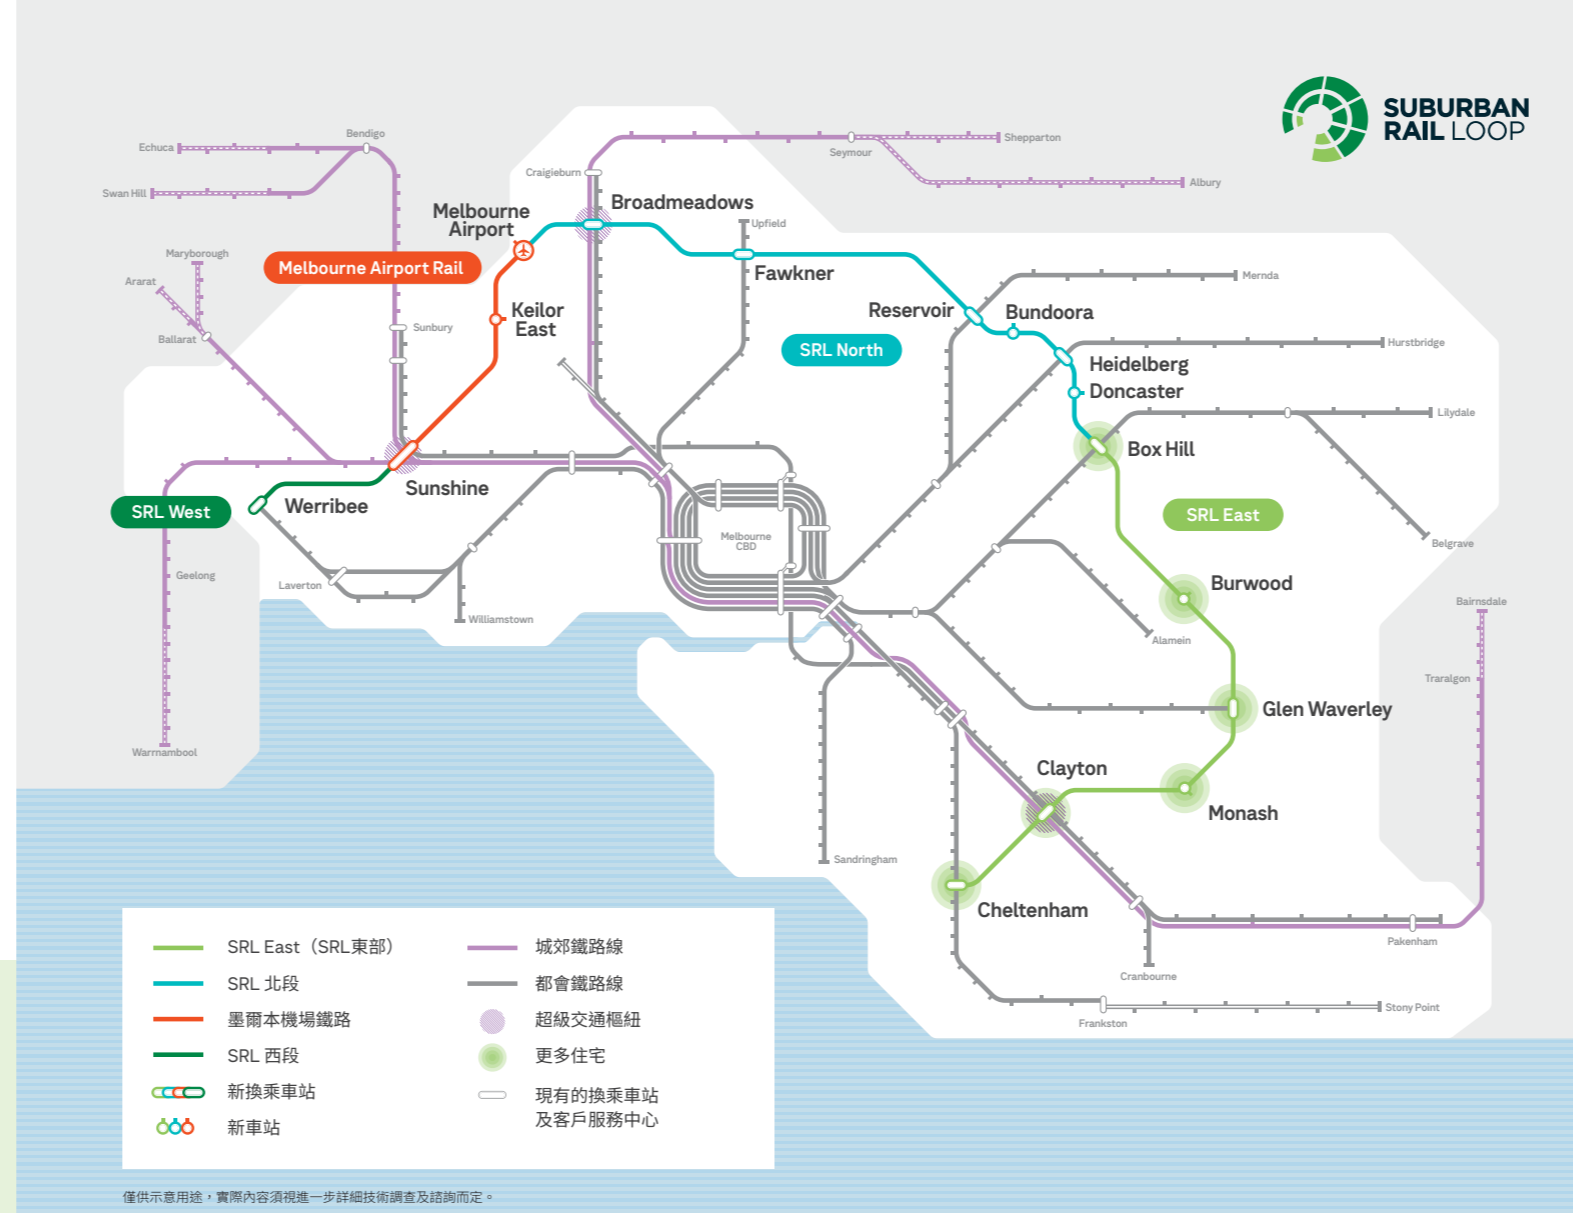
SUBURBAN RAIL LOOP

Echuca
Bendigo
Swan Hill
Maryborough
Ararat
Ballarat
Melbourne Airport Rail
Melbourne Airport
Craigieburn
Broadmeadows
Seymour
Shepparton
Albury
Upfield
Fawkner
Sunbury
Keilor East
Reservoir
Bundoora
Mernda
SRL North
Heidelberg
Hurstbridge
Doncaster
Lilydale
Box Hill
SRL West
Werribee
Sunshine
Melbourne CBD
SRL East
Belgrave
Geelong
Laverton
Williamstown
Burwood
Alamein
Bairnsdale
Traralgon
Glen Waverley
Clayton
Monash
Sandringham
Cheltenham
Pakenham
Cranbourne
Frankston
Stony Point
Warrnambool

SRL East（SRL東部）
SRL 北段
墨爾本機場鐵路
SRL 西段
新換乘車站
新車站
城郊鐵路線
都會鐵路線
超級交通樞紐
更多住宅
現有的換乘車站及客戶服務中心

僅供示意用途，實際內容須視進一步詳細技術調查及諮詢而定。